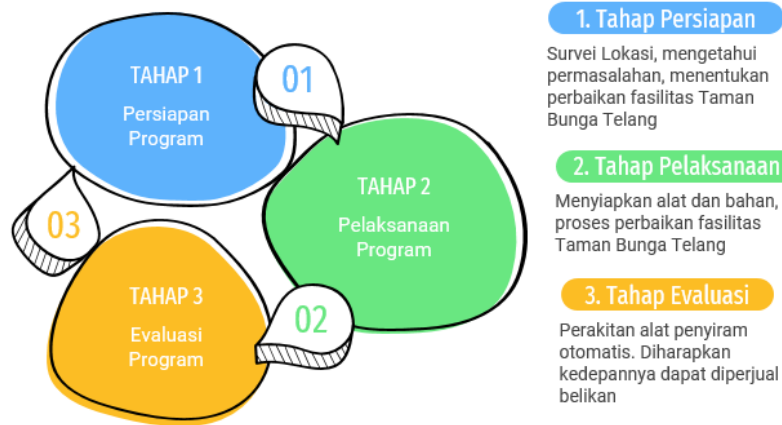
TAHAP 1
Persiapan Program

01

TAHAP 2
Pelaksanaan Program

03

TAHAP 3
Evaluasi Program

02

1. Tahap Persiapan
Survei Lokasi, mengetahui permasalahan, menentukan perbaikan fasilitas Taman Bunga Telang

2. Tahap Pelaksanaan
Menyiapkan alat dan bahan, proses perbaikan fasilitas Taman Bunga Telang

3. Tahap Evaluasi
Perakitan alat penyiram otomatis. Diharapkan kedepannya dapat diperjual belikan